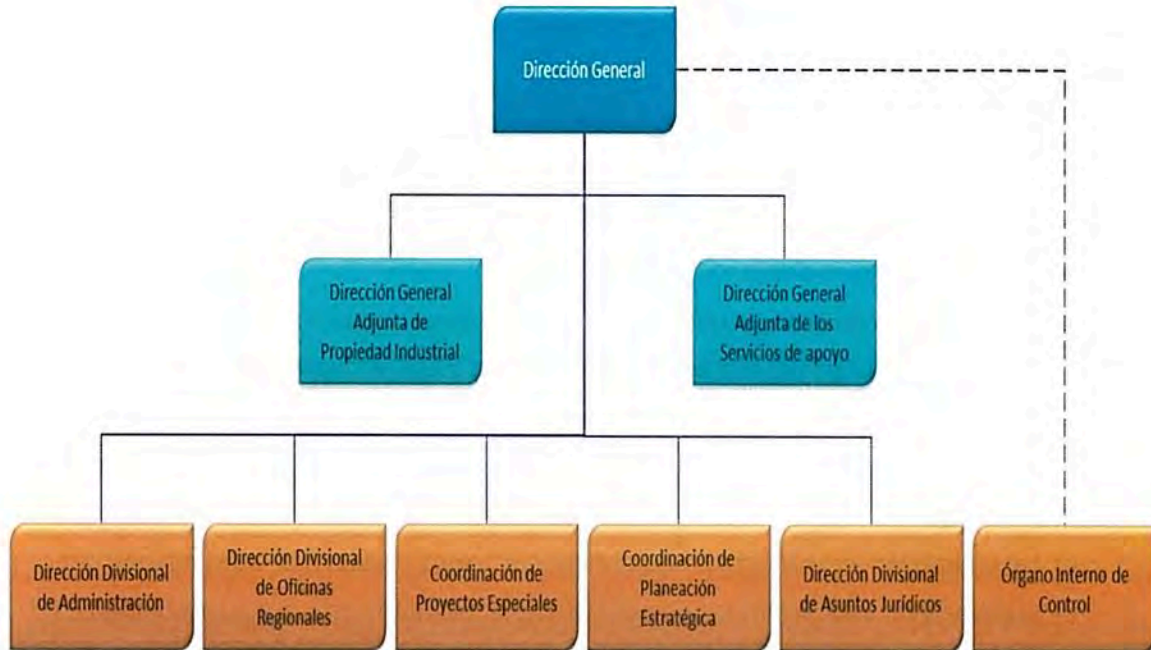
Dirección General

Dirección General Adjunta de Propiedad Industrial

Dirección General Adjunta de los Servicios de apoyo

Dirección Divisional de Administración

Dirección Divisional de Oficinas Regionales

Coordinación de Proyectos Especiales

Coordinación de Planeación Estratégica

Dirección Divisional de Asuntos Jurídicos

Órgano Interno de Control